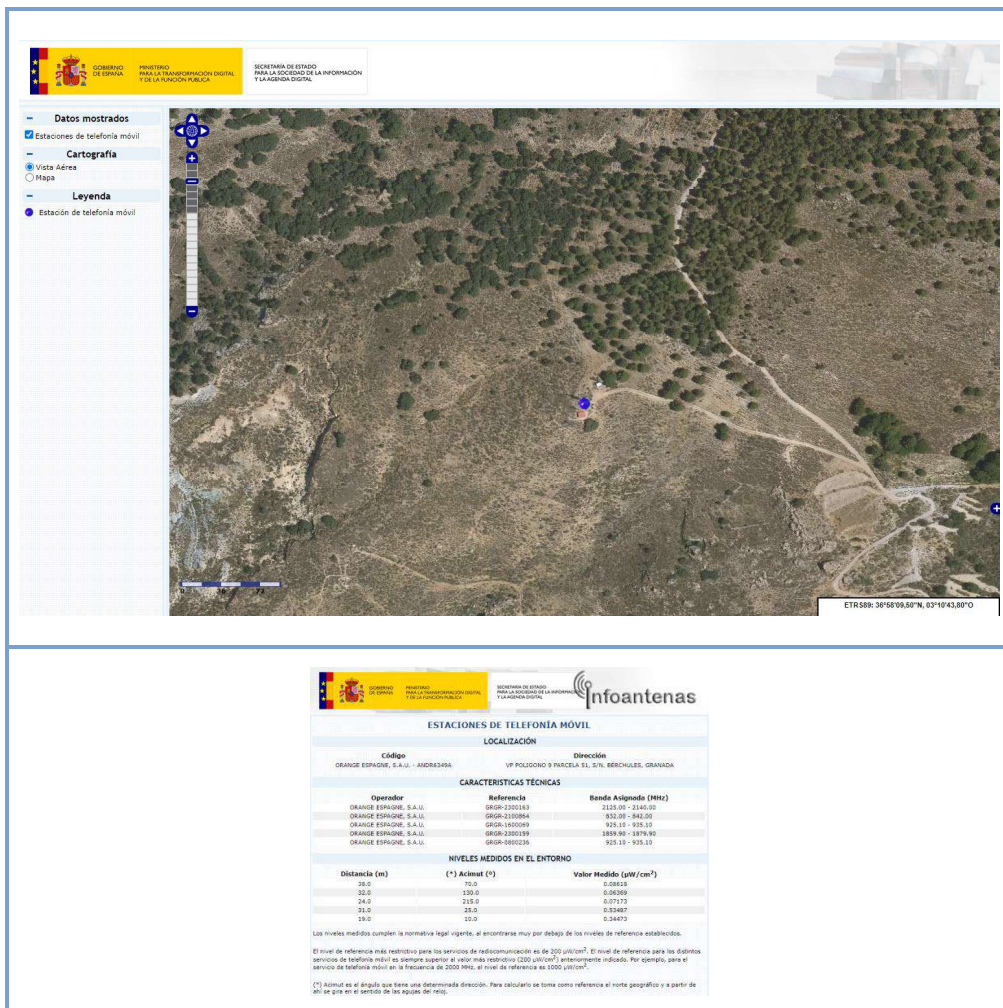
GOBIERNO DE ESPAÑA MINISTERIO PARA LA TRANSFORMACIÓN DIGITAL Y DE LA FUNCIÓN PÚBLICA

SECRETARÍA DE ESTADO PARA LA SOCIEDAD DE LA INFORMACIÓN Y LA AGENDA DIGITAL

Datos mostrados
Estaciones de telefonía móvil

Cartografía
Vista Aérea
Mapa

Leyenda
Estación de telefonía móvil

ETRS89: 36°58'09,50"N, 03°10'43,80"O

GOBIERNO DE ESPAÑA MINISTERIO PARA LA TRANSFORMACIÓN DIGITAL Y DE LA FUNCIÓN PÚBLICA

SECRETARÍA DE ESTADO PARA LA SOCIEDAD DE LA INFORMACIÓN

infoantenas

ESTACIONES DE TELEFONÍA MÓVIL

LOCALIZACIÓN

| Código | Dirección |
|---|---|
| ORANGE ESPAGNE, S.A.U. - ANDR6349A | VP POLIGONO 9 PARCELA 51, S/N, BÉRCHULES, GRANADA |

CARACTERISTICAS TÉCNICAS

| Operador | Referencia | Banda Asignada (MHz) |
|---|---|---|
| ORANGE ESPAGNE, S.A.U. | GRGR-2300163 | 2125.00 - 2140.00 |
| ORANGE ESPAGNE, S.A.U. | GRGR-2100864 | 832.00 - 842.00 |
| ORANGE ESPAGNE, S.A.U. | GRGR-1600069 | 925.10 - 935.10 |
| ORANGE ESPAGNE, S.A.U. | GRGR-2300159 | 1859.90 - 1879.90 |
| ORANGE ESPAGNE, S.A.U. | GRGR-0800236 | 925.10 - 935.10 |

NIVELES MEDIDOS EN EL ENTORNO

| Distancia (m) | (*) Acimut (º) | Valor Medido ($\mu W/cm^2$) |
|---|---|---|
| 38.0 | 70.0 | 0.08618 |
| 32.0 | 130.0 | 0.06369 |
| 24.0 | 215.0 | 0.07173 |
| 31.0 | 25.0 | 0.53487 |
| 19.0 | 10.0 | 0.34473 |

Los niveles medidos cumplen la normativa legal vigente, al encontrarse muy por debajo de los niveles de referencia establecidos.

El nivel de referencia más restrictivo para los servicios de radiocomunicación es de 200 $\mu W/cm^2$. El nivel de referencia para los distintos servicios de telefonía móvil es siempre superior al valor más restrictivo (200 $\mu W/cm^2$) anteriormente indicado. Por ejemplo, para el servicio de telefonía móvil en la frecuencia de 2000 MHz, el nivel de referencia es 1000 $\mu W/cm^2$.

(*) Acimut es el ángulo que tiene una determinada dirección. Para calcularlo se toma como referencia el norte geográfico y a partir de ahí se gira en el sentido de las agujas del reloj.